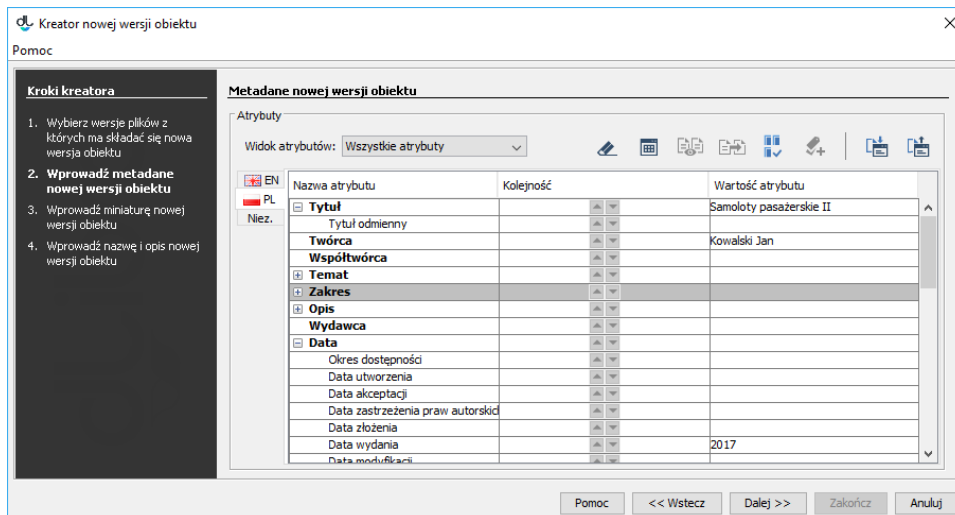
Kreator nowej wersji obiektu

Pomoc

Kroki kreatora

1. Wybierz wersje plików z których ma składać się nowa wersja obiektu
2. Wprowadź metadane nowej wersji obiektu
3. Wprowadź miniaturę nowej wersji obiektu
4. Wprowadź nazwę i opis nowej wersji obiektu

Metadane nowej wersji obiektu

Atrybuty

Widok atrybutów: Wszystkie atrybuty

EN
PL
Niez.

| Nazwa atrybutu | Kolejność | Wartość atrybutu |
|---|---|---|
| ⊟ Tytuł | | Samoloty pasażerskie II |
| Tytuł odmienny | | |
| Twórca | | Kowalski Jan |
| Współtwórca | | |
| ⊞ Temat | | |
| ⊞ Zakres | | |
| ⊞ Opis | | |
| Wydawca | | |
| ⊟ Data | | |
| Okres dostępności | | |
| Data utworzenia | | |
| Data akceptacji | | |
| Data zastrzeżenia praw autorskich | | |
| Data złożenia | | |
| Data wydania | | 2017 |
| Data modyfikacji | | |

Pomoc | << Wstecz | Dalej >> | Zakończ | Anuluj